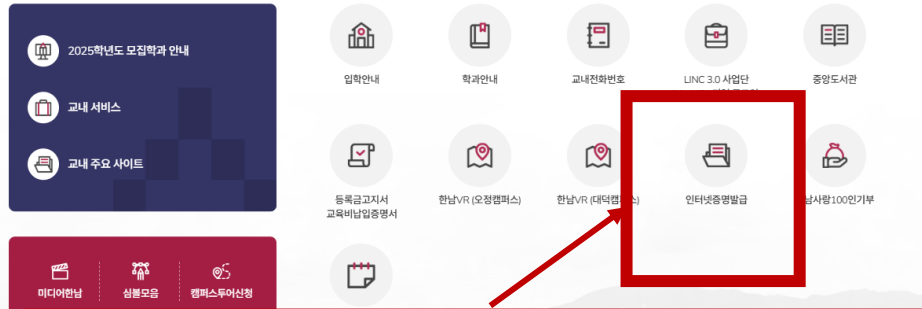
2025학년도 모집학과 안내

교내 서비스

교내 주요 사이트

미디어한남

심볼모음

캠퍼스투어신청

입학안내

학과안내

교내전화번호

LINC 3.0 사업단 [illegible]

중앙도서관

등록금고지서 교육비납입증명서

한남VR (오정캠퍼스)

한남VR (대덕캠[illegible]스)

인터넷증명발급

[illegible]남사랑100인기부